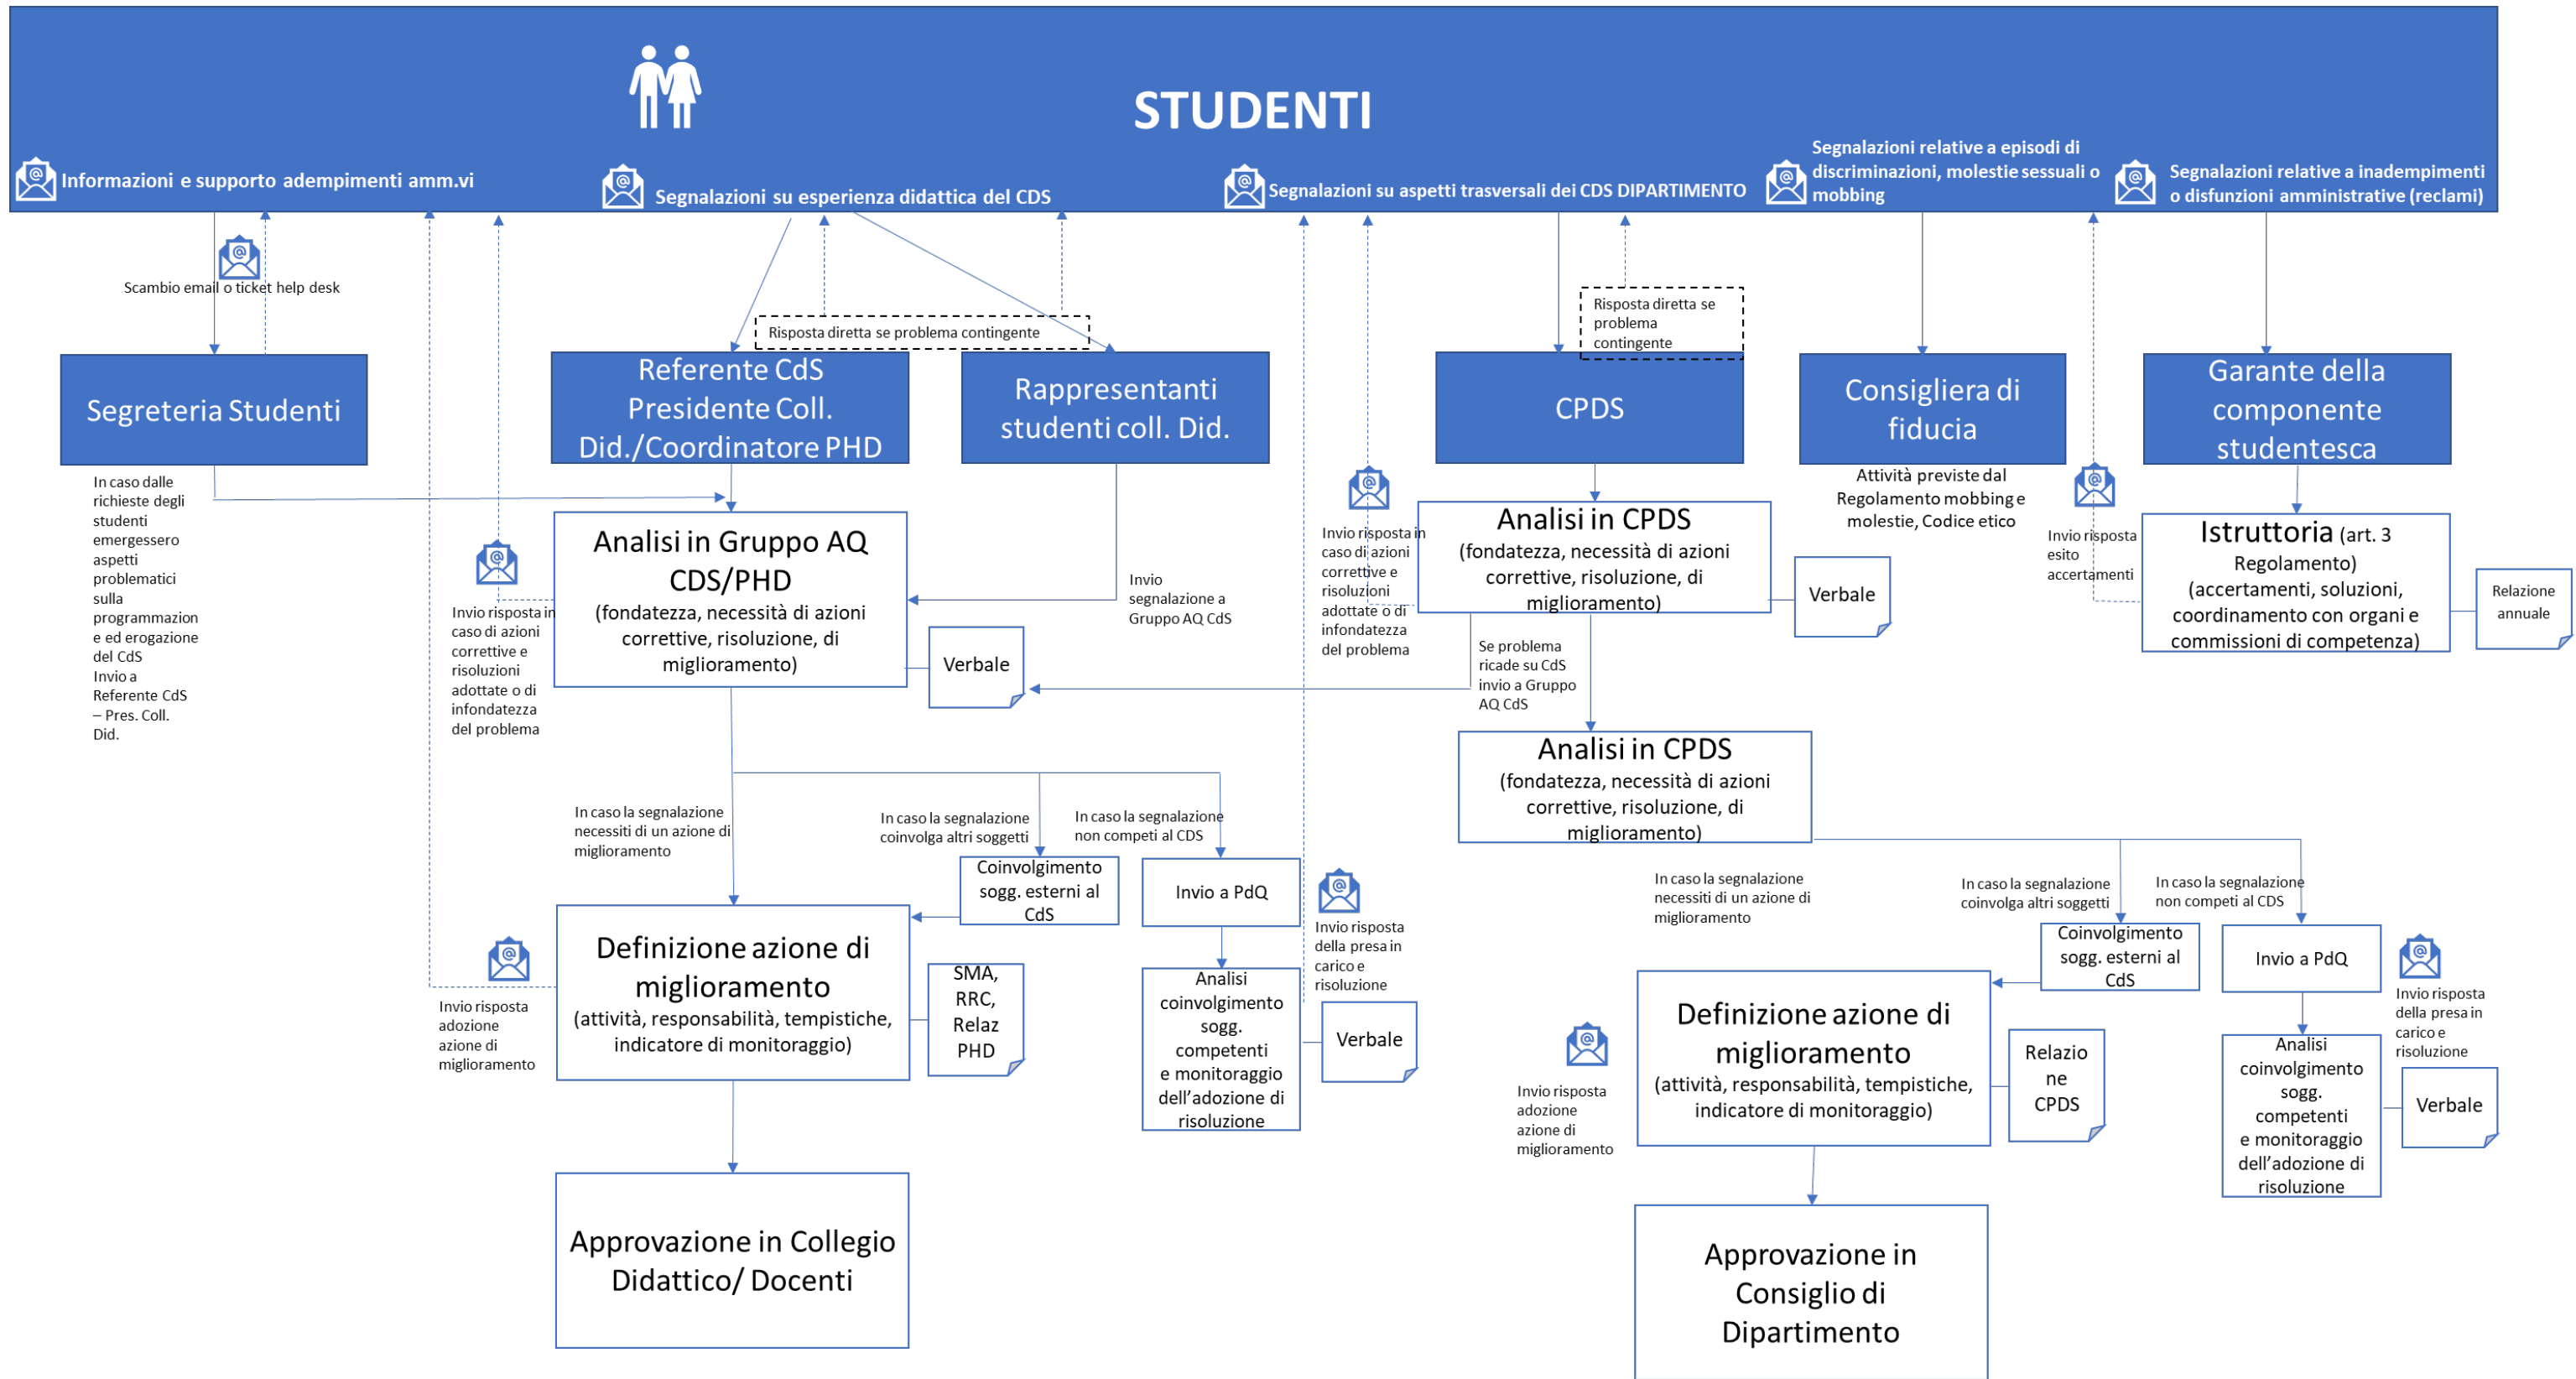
STUDENTI

Informazioni e supporto adempimenti amm.vi

Segnalazioni su esperienza didattica del CDS

Segnalazioni su aspetti trasversali dei CDS DIPARTIMENTO

Segnalazioni relative a episodi di discriminazioni, molestie sessuali o mobbing

Segnalazioni relative a inadempimenti o disfunzioni amministrative (reclami)

Scambio email o ticket help desk

Risposta diretta se problema contingente

Risposta diretta se problema contingente

Segreteria Studenti

Referente CdS Presidente Coll. Did./Coordinatore PHD

Rappresentanti studenti coll. Did.

CPDS

Consigliera di fiducia

Garante della componente studentesca

In caso dalle richieste degli studenti emergessero aspetti problematici sulla programmazione ed erogazione del CdS Invio a Referente CdS – Pres. Coll. Did.

Analisi in Gruppo AQ CDS/PHD
(fondatezza, necessità di azioni correttive, risoluzione, di miglioramento)

Verbale

Invio risposta in caso di azioni correttive e risoluzioni adottate o di infondatezza del problema

Invio segnalazione a Gruppo AQ CdS

Invio risposta in caso di azioni correttive e risoluzioni adottate o di infondatezza del problema

Analisi in CPDS
(fondatezza, necessità di azioni correttive, risoluzione, di miglioramento)

Verbale

Attività previste dal Regolamento mobbing e molestie, Codice etico

Invio risposta esito accertamenti

Istruttoria (art. 3 Regolamento)
(accertamenti, soluzioni, coordinamento con organi e commissioni di competenza)

Relazione annuale

Se problema ricade su CdS invio a Gruppo AQ CdS

Analisi in CPDS
(fondatezza, necessità di azioni correttive, risoluzione, di miglioramento)

In caso la segnalazione necessiti di un azione di miglioramento

In caso la segnalazione coinvolga altri soggetti

In caso la segnalazione non competi al CDS

Coinvolgimento sogg. esterni al CdS

Invio a PdQ

Invio risposta della presa in carico e risoluzione

Definizione azione di miglioramento
(attività, responsabilità, tempistiche, indicatore di monitoraggio)

SMA, RRC, Relaz PHD

Invio risposta adozione azione di miglioramento

Analisi coinvolgimento sogg. competenti e monitoraggio dell'adozione di risoluzione

Verbale

Approvazione in Collegio Didattico/ Docenti

In caso la segnalazione necessiti di un azione di miglioramento

In caso la segnalazione coinvolga altri soggetti

In caso la segnalazione non competi al CDS

Coinvolgimento sogg. esterni al CdS

Invio a PdQ

Invio risposta della presa in carico e risoluzione

Invio risposta adozione azione di miglioramento

Definizione azione di miglioramento
(attività, responsabilità, tempistiche, indicatore di monitoraggio)

Relazione CPDS

Analisi coinvolgimento sogg. competenti e monitoraggio dell'adozione di risoluzione

Verbale

Approvazione in Consiglio di Dipartimento